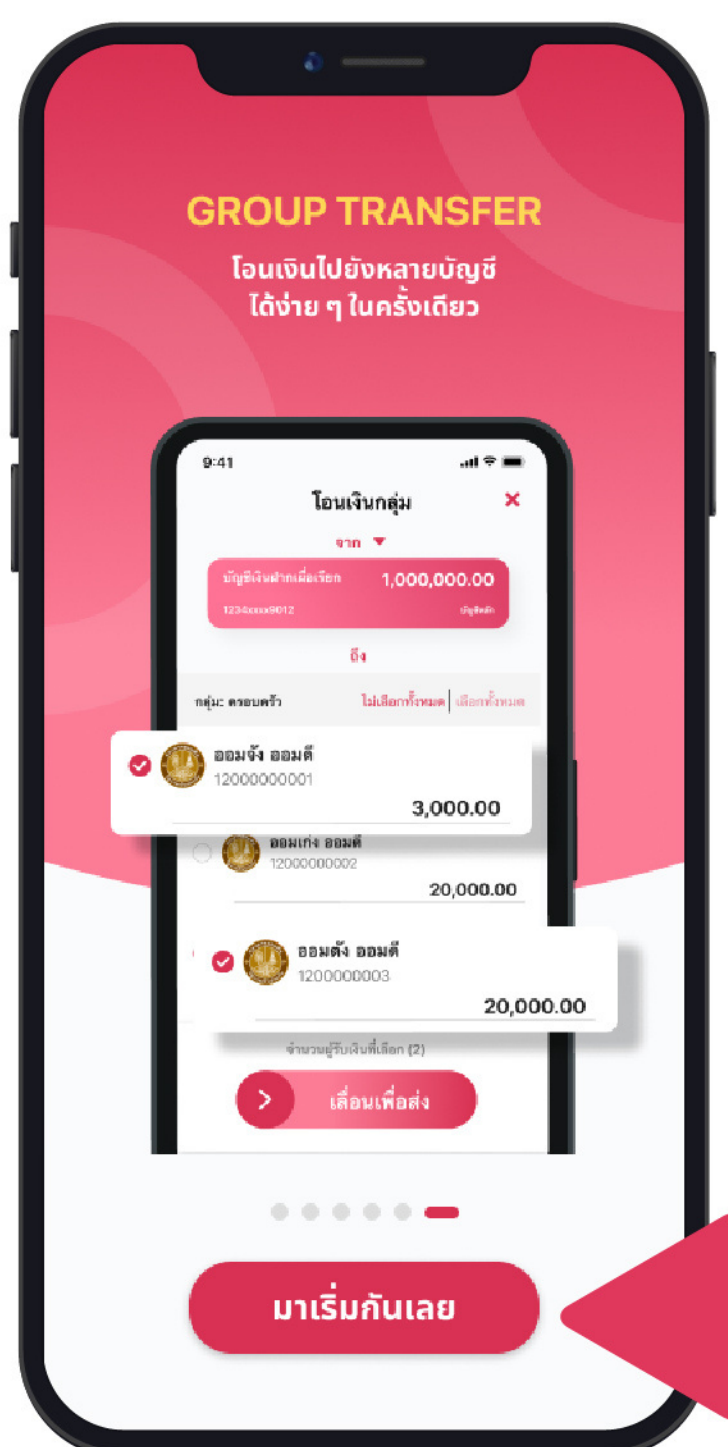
GROUP TRANSFER

โอนเงินไปยังหลายบัญชี ได้ง่าย ๆ ในครั้งเดียว

9:41

โอนเงินกลุ่ม

จาก

บัญชีเงินฝากเผื่อเรียก 1,000,000.00

1234xxxx9012 บัญชีหลัก

ถึง

กลุ่ม: ครอบครัว ไม่เลือกทั้งหมด | เลือกทั้งหมด

ออมจัง ออมดี
12000000001
3,000.00

ออมเก่ง ออมดี
12000000002
20,000.00

ออมตัง ออมดี
1200000003
20,000.00

จำนวนผู้รับเงินที่เลือก (2)

เลื่อนเพื่อส่ง

มาเริ่มกันเลย